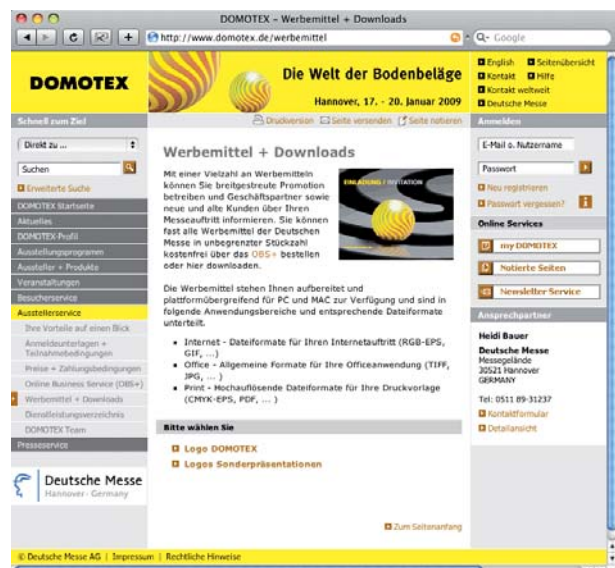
DOMOTEX – Werbemittel + Downloads

http://www.domotex.de/werbemittel

Q- Google

DOMOTEX

Die Welt der Bodenbeläge

Hannover, 17. - 20. Januar 2009

English
Seitenübersicht
Kontakt
Hilfe
Kontakt weltweit
Deutsche Messe

Schnell zum Ziel

Direkt zu ...

Suchen

Erweiterte Suche

DOMOTEX Startseite
Aktuelles
DOMOTEX-Profil
Ausstellungsprogramm
Aussteller + Produkte
Veranstaltungen
Besucherservice
Ausstellerservice
Ihre Vorteile auf einen Blick
Anmeldeunterlagen + Teilnahmebedingungen
Preise + Zahlungsbedingungen
Online Business Service (OBS+)
Werbemittel + Downloads
Dienstleistungsverzeichnis
DOMOTEX Team
Presseservice

Deutsche Messe
Hannover · Germany

Druckversion
Seite versenden
Seite notieren

Werbemittel + Downloads

Mit einer Vielzahl an Werbemitteln können Sie breitgestreute Promotion betreiben und Geschäftspartner sowie neue und alte Kunden über Ihren Messeauftritt informieren. Sie können fast alle Werbemittel der Deutschen Messe in unbegrenzter Stückzahl kostenfrei über das OBS+ bestellen oder hier downloaden.

EINLADUNG / INVITATION

Die Werbemittel stehen Ihnen aufbereitet und plattformübergreifend für PC und MAC zur Verfügung und sind in folgende Anwendungsbereiche und entsprechende Dateiformate unterteilt.

- Internet - Dateiformate für Ihren Internetauftritt (RGB-EPS, GIF, ...)
- Office - Allgemeine Formate für Ihre Officeanwendung (TIFF, JPG, ...)
- Print - Hochauflösende Dateiformate für Ihre Druckvorlage (CMYK-EPS, PDF, ...)

Bitte wählen Sie

Logo DOMOTEX
Logos Sonderpräsentationen

Zum Seitenanfang

Anmelden

E-Mail o. Nutzername

Passwort

Neu registrieren
Passwort vergessen?

Online Services

my DOMOTEX
Notierte Seiten
Newsletter-Service

Ansprechpartner

Heidi Bauer

Deutsche Messe
Messegelände
30521 Hannover
GERMANY

Tel: 0511 89-31237

Kontaktformular
Detailansicht

© Deutsche Messe AG | Impressum | Rechtliche Hinweise